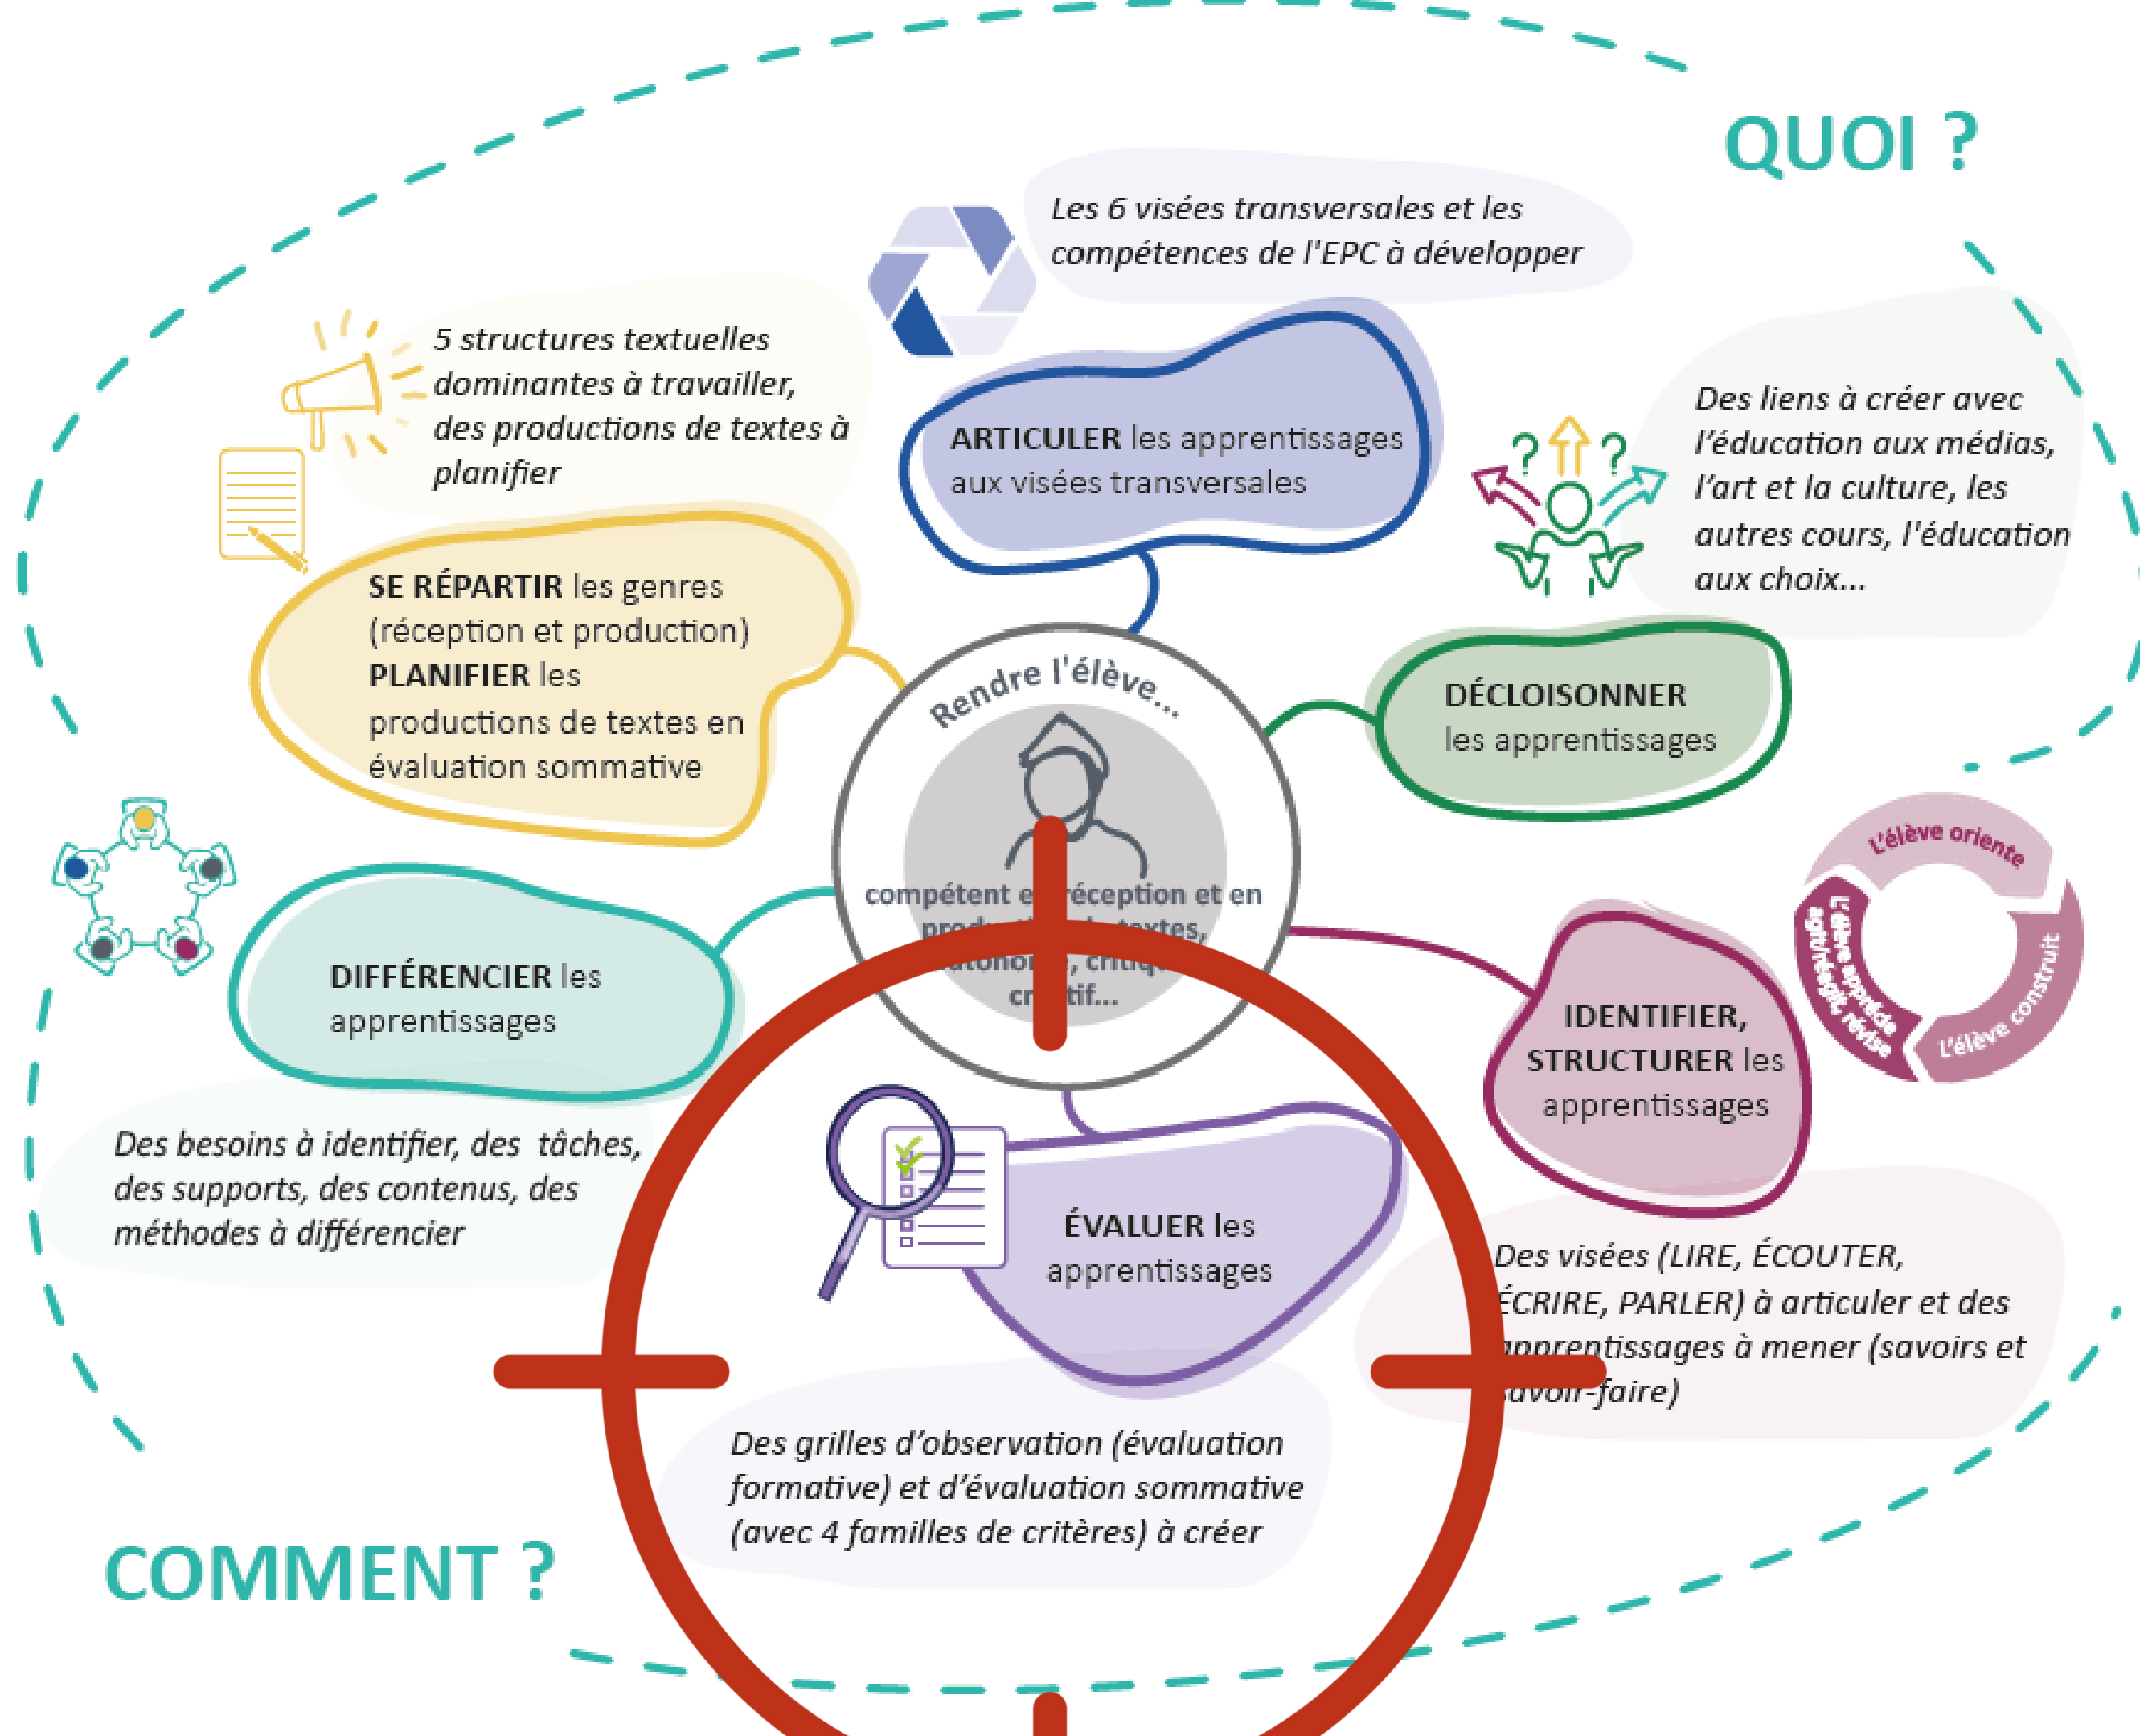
QUOI ?

Les 6 visées transversales et les compétences de l'EPC à développer

5 structures textuelles dominantes à travailler, des productions de textes à planifier

ARTICULER les apprentissages aux visées transversales

Des liens à créer avec l'éducation aux médias, l'art et la culture, les autres cours, l'éducation aux choix...

SE RÉPARTIR les genres (réception et production) PLANIFIER les productions de textes en évaluation sommative

Rendre l'élève...

compétent e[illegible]réception et en pro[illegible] textes, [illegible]tonom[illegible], critiq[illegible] cr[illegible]tif...

DÉCLOISONNER les apprentissages

L'élève oriente

L'élève construit

L'élève apprivoise/agit/réagit, révise

DIFFÉRENCIER les apprentissages

IDENTIFIER, STRUCTURER les apprentissages

Des besoins à identifier, des tâches, des supports, des contenus, des méthodes à différencier

ÉVALUER les apprentissages

Des visées (LIRE, ÉCOUTER, ÉCRIRE, PARLER) à articuler et des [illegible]pprentissages à mener (savoirs et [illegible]avoir-faire)

Des grilles d'observation (évaluation formative) et d'évaluation sommative (avec 4 familles de critères) à créer

COMMENT ?